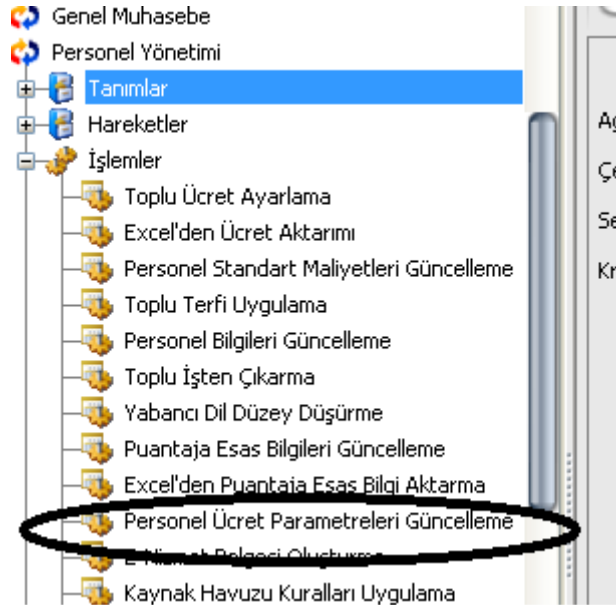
Genel Muhasebe
Personel Yönetimi
Tanımlar
Hareketler
İşlemler
Toplu Ücret Ayarlama
Excel'den Ücret Aktarımı
Personel Standart Maliyetleri Güncelleme
Toplu Terfi Uygulama
Personel Bilgileri Güncelleme
Toplu İşten Çıkarma
Yabancı Dil Düzey Düşürme
Puantaja Esas Bilgileri Güncelleme
Excel'den Puantaja Esas Bilgi Aktarma
Personel Ücret Parametreleri Güncelleme
E-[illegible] Belgesi Oluşturma
Kaynak Havuzu Kuralları Uygulama
Ag
Çe
Se
Kr